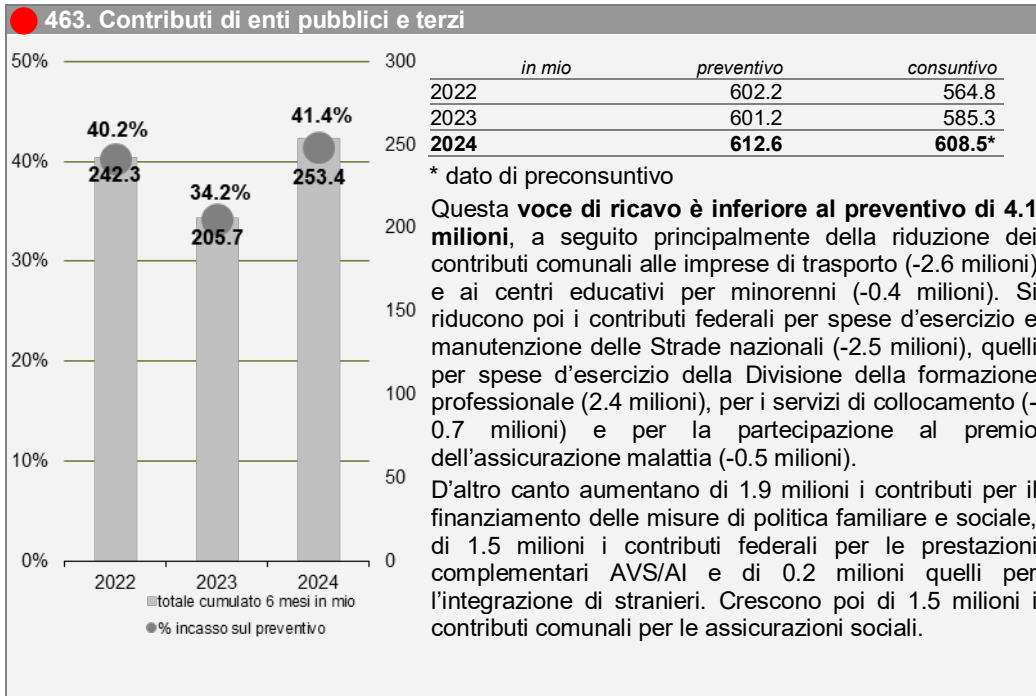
463. Contributi di enti pubblici e terzi

50%
40%
30%
20%
10%
0%

300
250
200
150
100
50
0

40.2%
242.3
34.2%
205.7
41.4%
253.4

2022
2023
2024

totale cumulato 6 mesi in mio
% incasso sul preventivo

| in mio | preventivo | consuntivo |
|---|---|---|
| 2022 | 602.2 | 564.8 |
| 2023 | 601.2 | 585.3 |
| **2024** | **612.6** | **608.5*** |

* dato di preconsuntivo

Questa **voce di ricavo è inferiore al preventivo di 4.1 milioni**, a seguito principalmente della riduzione dei contributi comunali alle imprese di trasporto (-2.6 milioni) e ai centri educativi per minorenni (-0.4 milioni). Si riducono poi i contributi federali per spese d’esercizio e manutenzione delle Strade nazionali (-2.5 milioni), quelli per spese d’esercizio della Divisione della formazione professionale (2.4 milioni), per i servizi di collocamento (-0.7 milioni) e per la partecipazione al premio dell’assicurazione malattia (-0.5 milioni).

D’altro canto aumentano di 1.9 milioni i contributi per il finanziamento delle misure di politica familiare e sociale, di 1.5 milioni i contributi federali per le prestazioni complementari AVS/AI e di 0.2 milioni quelli per l’integrazione di stranieri. Crescono poi di 1.5 milioni i contributi comunali per le assicurazioni sociali.